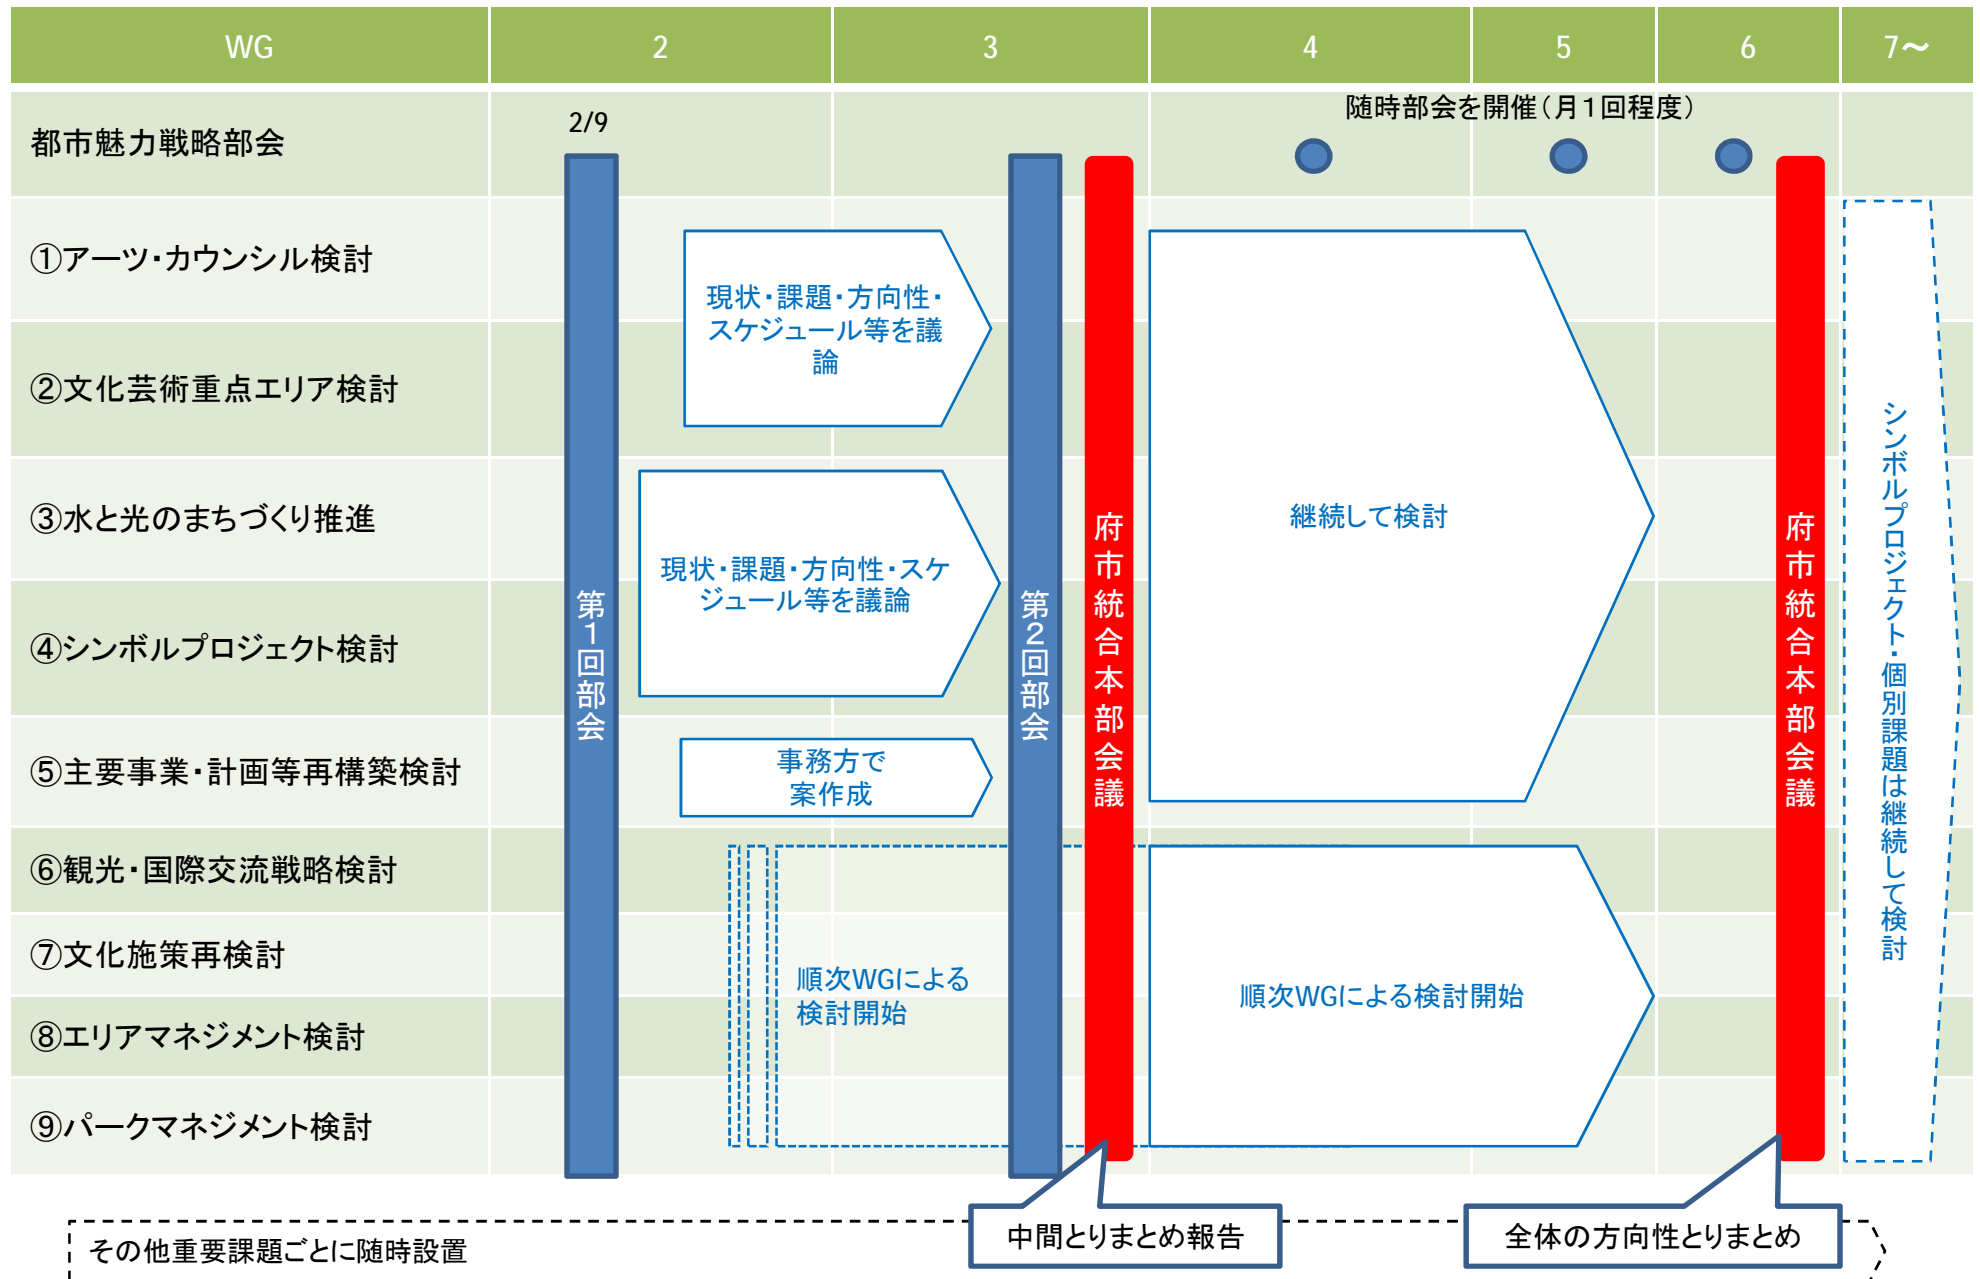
| WG | 2 | 3 | 4 | 5 | 6 | 7～ |
|---|---|---|---|---|---|---|

都市魅力戦略部会
2/9
随時部会を開催（月１回程度）

①アーツ・カウンシル検討
②文化芸術重点エリア検討
③水と光のまちづくり推進
④シンボルプロジェクト検討
⑤主要事業・計画等再構築検討
⑥観光・国際交流戦略検討
⑦文化施策再検討
⑧エリアマネジメント検討
⑨パークマネジメント検討

第1回部会

現状・課題・方向性・スケジュール等を議論

現状・課題・方向性・スケジュール等を議論

事務方で案作成

順次WGによる検討開始

第2回部会

府市統合本部会議

継続して検討

順次WGによる検討開始

府市統合本部会議

シンボルプロジェクト・個別課題は継続して検討

その他重要課題ごとに随時設置

中間とりまとめ報告

全体の方向性とりまとめ